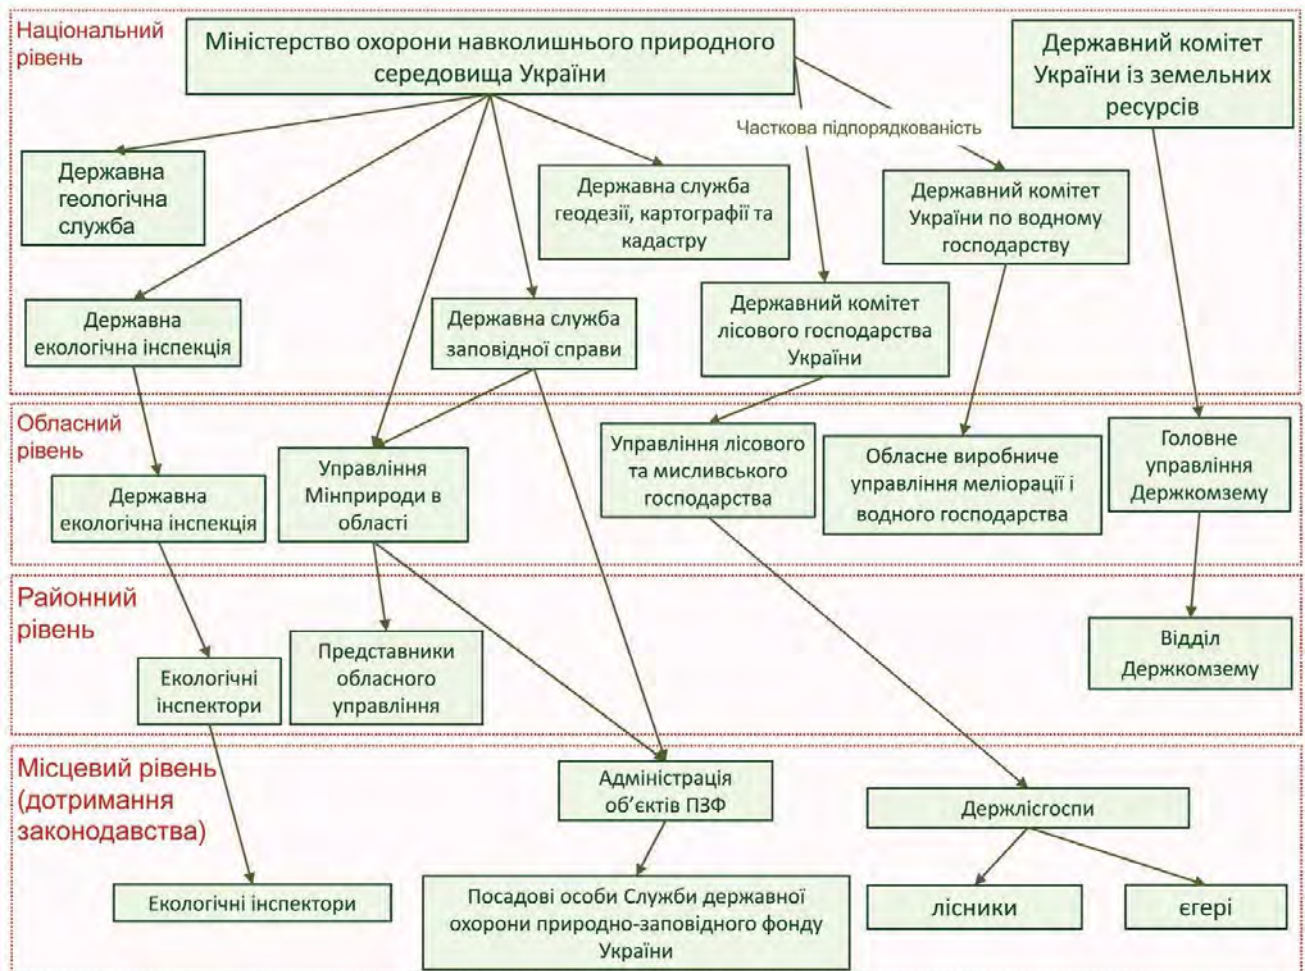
Національний рівень

Міністерство охорони навколишнього природного середовища України

Державний комітет України із земельних ресурсів

Часткова підпорядкованість

Державна геологічна служба

Державна служба геодезії, картографії та кадастру

Державний комітет України по водному господарству

Державна екологічна інспекція

Державна служба заповідної справи

Державний комітет лісового господарства України

Обласний рівень

Управління лісового та мисливського господарства

Обласне виробниче управління меліорації і водного господарства

Головне управління Держкомзему

Державна екологічна інспекція

Управління Мінприроди в області

Районний рівень

Екологічні інспектори

Представники обласного управління

Відділ Держкомзему

Місцевий рівень (дотримання законодавства)

Адміністрація об'єктів ПЗФ

Держлісгоспи

Екологічні інспектори

Посадові особи Служби державної охорони природно-заповідного фонду України

лісники

єгері